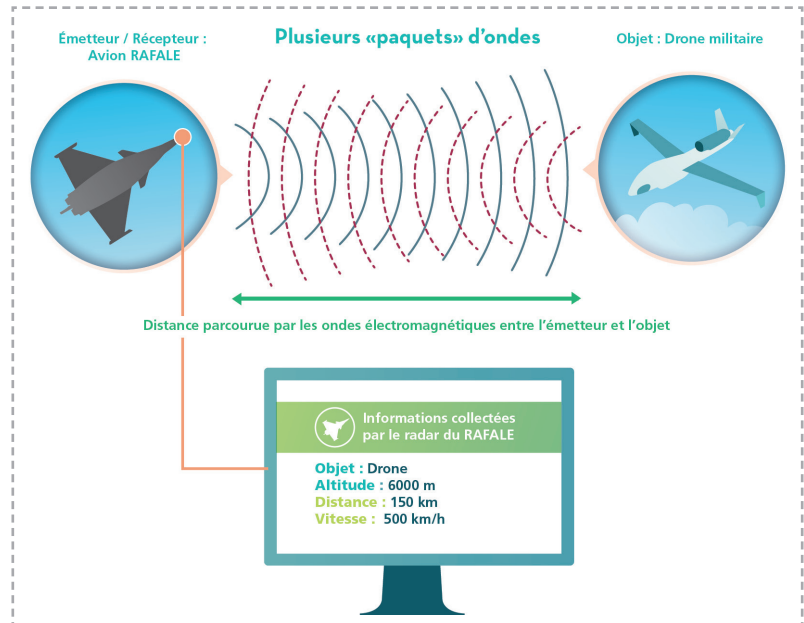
Émetteur / Récepteur :
Avion RAFALE

Plusieurs «paquets» d'ondes

Objet : Drone militaire

Distance parcourue par les ondes électromagnétiques entre l'émetteur et l'objet

Informations collectées par le radar du RAFALE

Objet : Drone
Altitude : 6000 m
Distance : 150 km
Vitesse : 500 km/h